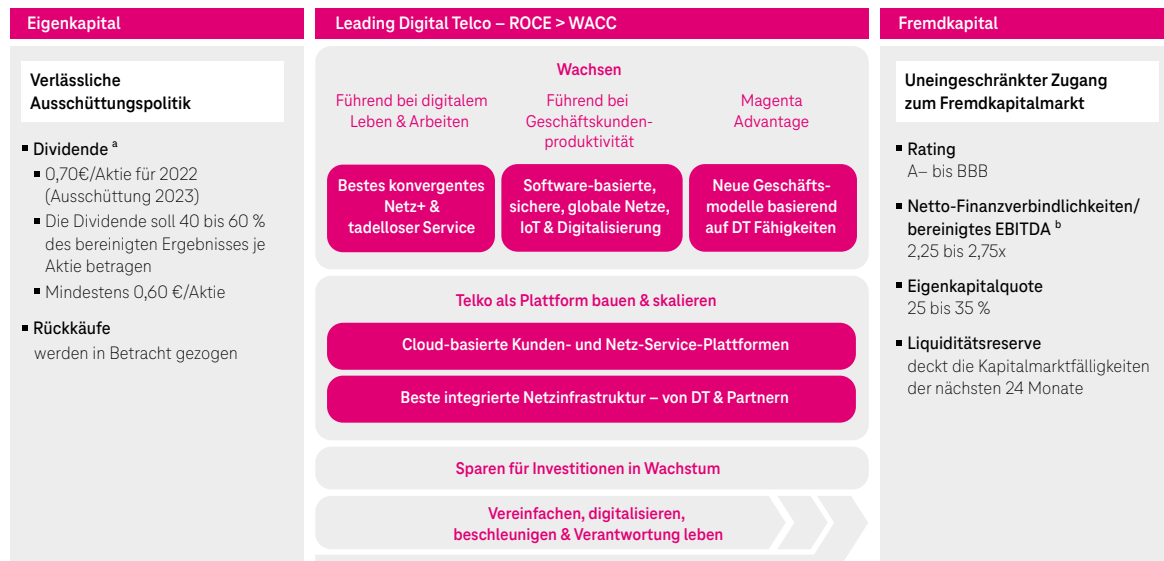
Eigenkapital

Verlässliche Ausschüttungspolitik

Dividende $^{a}$
0,70€/Aktie für 2022 (Ausschüttung 2023)
Die Dividende soll 40 bis 60 % des bereinigten Ergebnisses je Aktie betragen
Mindestens 0,60 €/Aktie

Rückkäufe
werden in Betracht gezogen

Leading Digital Telco – ROCE > WACC

Wachsen

Führend bei digitalem Leben & Arbeiten

Führend bei Geschäftskundenproduktivität

Magenta Advantage

Bestes konvergentes Netz+ & tadelloser Service

Software-basierte, sichere, globale Netze, IoT & Digitalisierung

Neue Geschäftsmodelle basierend auf DT Fähigkeiten

Telko als Plattform bauen & skalieren

Cloud-basierte Kunden- und Netz-Service-Plattformen

Beste integrierte Netzinfrastruktur – von DT & Partnern

Sparen für Investitionen in Wachstum

Vereinfachen, digitalisieren, beschleunigen & Verantwortung leben

Fremdkapital

Uneingeschränkter Zugang zum Fremdkapitalmarkt

Rating
A– bis BBB

Netto-Finanzverbindlichkeiten/ bereinigtes EBITDA $^{b}$
2,25 bis 2,75x

Eigenkapitalquote
25 bis 35 %

Liquiditätsreserve
deckt die Kapitalmarktfälligkeiten der nächsten 24 Monate